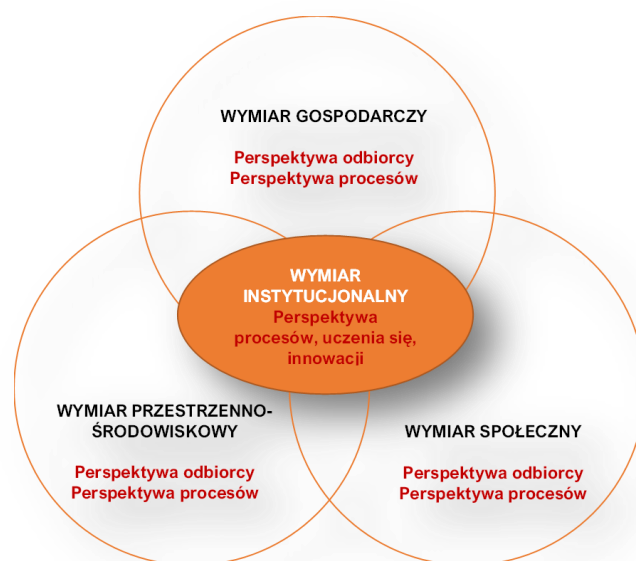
WYMIAR GOSPODARCZY

Perspektywa odbiorcy
Perspektywa procesów

WYMIAR INSTYTUCJONALNY
Perspektywa procesów, uczenia się, innowacji

WYMIAR PRZESTRZENNO-ŚRODOWISKOWY

Perspektywa odbiorcy
Perspektywa procesów

WYMIAR SPOŁECZNY

Perspektywa odbiorcy
Perspektywa procesów